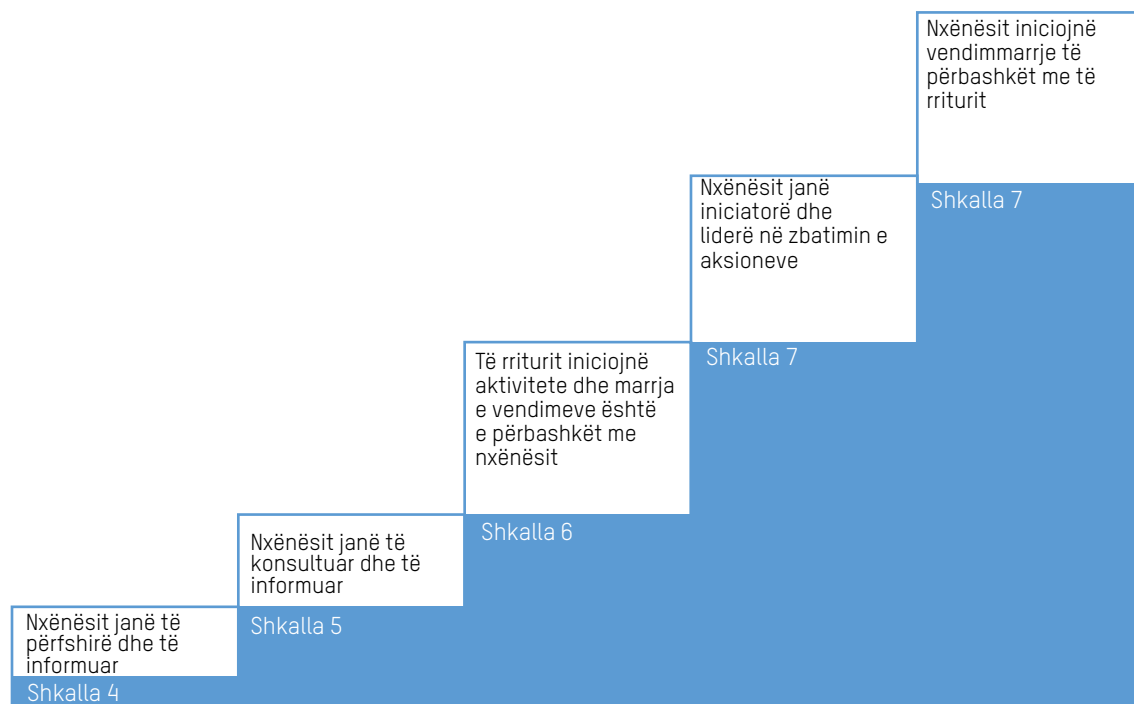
Nxënësit janë të përfshirë dhe të informuar

Shkalla 4

Nxënësit janë të konsultuar dhe të informuar

Shkalla 5

Të rriturit iniciojnë aktivitete dhe marrja e vendimeve është e përbashkët me nxënësit

Shkalla 6

Nxënësit janë iniciatorë dhe liderë në zbatimin e aksioneve

Shkalla 7

Nxënësit iniciojnë vendimmarrje të përbashkët me të rriturit

Shkalla 7